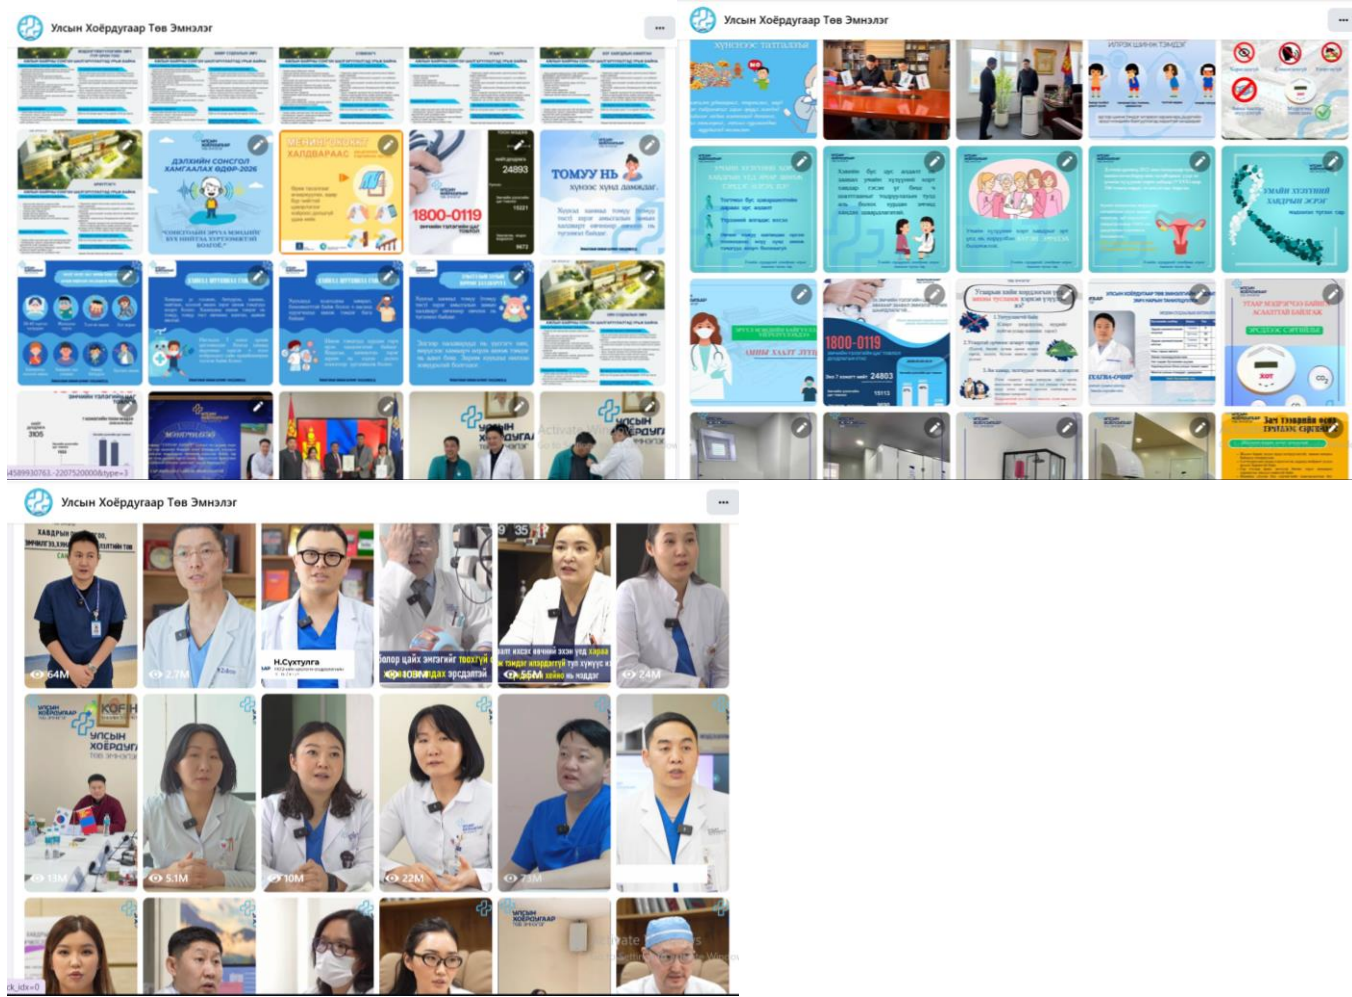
Улсын Хоёрдугаар Төв Эмнэлэг

ДЭЛХИЙН СОНСГОЛ ХАМГААЛАХ ӨДӨР-2026

ХАЛДВАРААС

1800-0119

24893

ТОМУУ НЬ

хүнээс хүнд дамжиж

Улсын Хоёрдугаар Төв Эмнэлэг

1800-0119

24803

Улсын Хоёрдугаар Төв Эмнэлэг

64M

2.7M

Н.Сүхтулга

24M

13M

5.1M

10M

22M

УЛСЫН ХОЁРДУГААР ТӨВ ЭМНЭЛЭГ